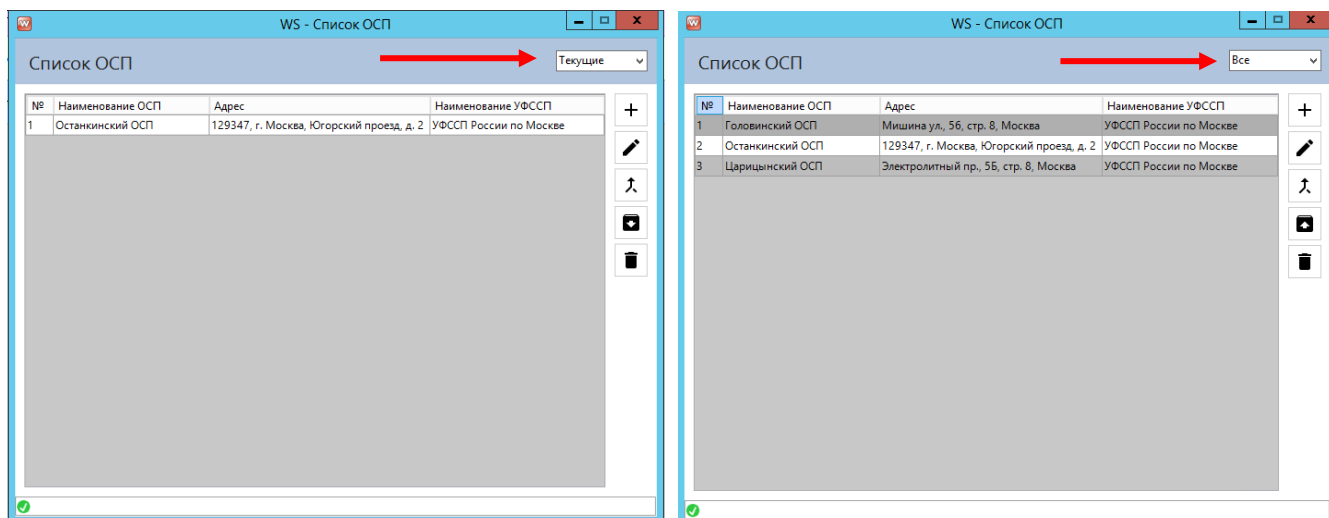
WS - Список ОСП

Список ОСП

Текущие

| № | Наименование ОСП | Адрес | Наименование УФССП |
|---|---|---|---|
| 1 | Останкинский ОСП | 129347, г. Москва, Югорский проезд, д. 2 | УФССП России по Москве |

WS - Список ОСП

Список ОСП

Все

| № | Наименование ОСП | Адрес | Наименование УФССП |
|---|---|---|---|
| 1 | Головинский ОСП | Мишина ул., 56, стр. 8, Москва | УФССП России по Москве |
| 2 | Останкинский ОСП | 129347, г. Москва, Югорский проезд, д. 2 | УФССП России по Москве |
| 3 | Царицынский ОСП | Электролитный пр., 5Б, стр. 8, Москва | УФССП России по Москве |